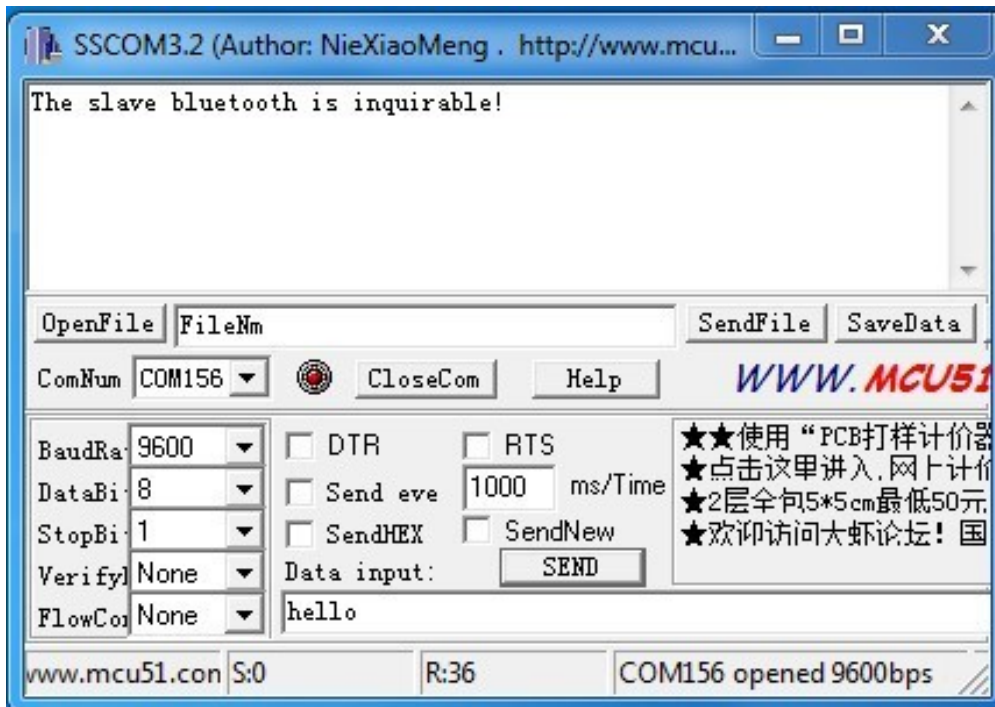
SSCOM3.2 (Author: NieXiaoMeng . http://www.mcu...

The slave bluetooth is inquirable!

OpenFile FileNm SendFile SaveData

ComNum COM156 CloseCom Help WWW. MCU51

BaudRa 9600 DTR RTS
DataBi 8 Send eve 1000 ms/Time
StopBi 1 SendHEX SendNew
Verifyl None Data input: SEND
FlowCo None hello

★★使用“PCB打样计价器
★点击这里进入.网上计价
★2层全包5*5cm最低50元
★欢迎访问大虾论坛！国

www.mcu51.con S:0 R:36 COM156 opened 9600bps